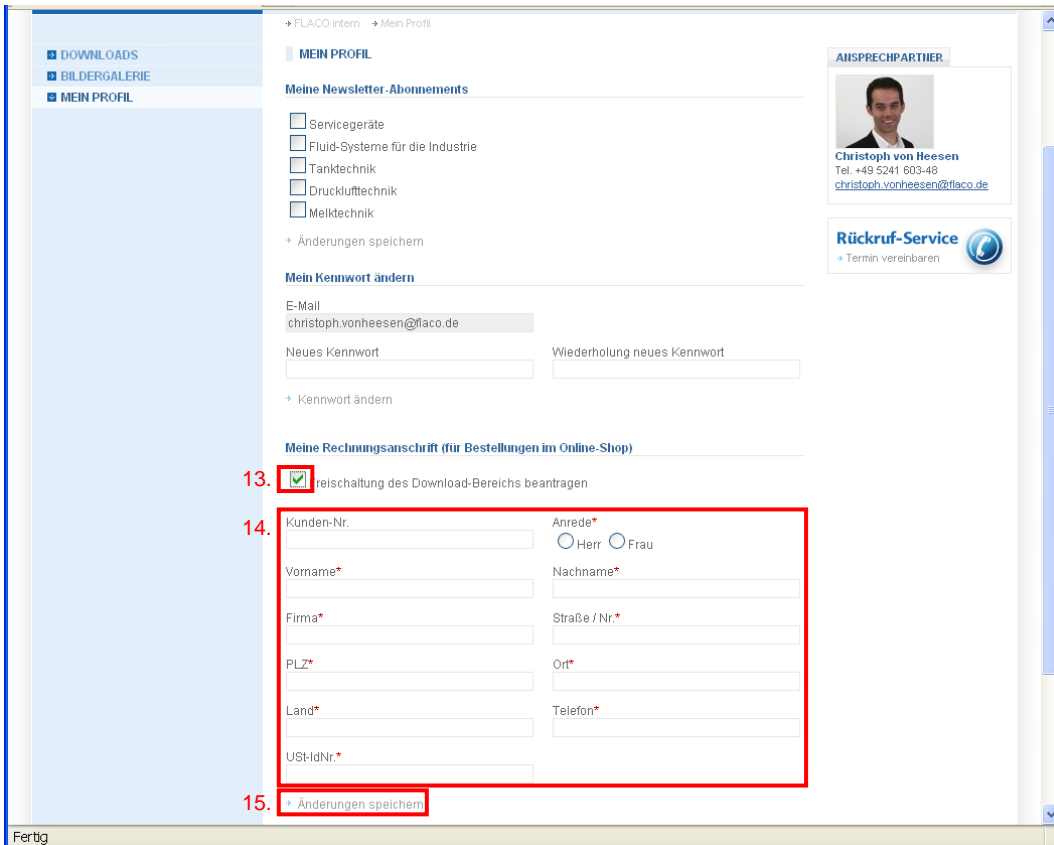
DOWNLOADS
BILDERGALERIE
MEIN PROFIL

FLACO intern Mein Profil

MEIN PROFIL

Meine Newsletter-Abonnements

Servicegeräte
Fluid-Systeme für die Industrie
Tanktechnik
Drucklufttechnik
Melktechnik

Änderungen speichern

Mein Kennwort ändern

E-Mail
christoph.vonheesen@flaco.de

Neues Kennwort
Wiederholung neues Kennwort

Kennwort ändern

Meine Rechnungsanschrift (für Bestellungen im Online-Shop)

13. Freischaltung des Download-Bereichs beantragen

14.
Kunden-Nr.
Anrede*
Herr Frau
Vorname*
Nachname*
Firma*
Straße / Nr.*
PLZ*
Ort*
Land*
Telefon*
USt-IdNr.*

15. Änderungen speichern

ANSPRECHPARTNER
Christoph von Heesen
Tel. +49 5241 603-48
christoph.vonheesen@flaco.de

Rückruf-Service
Termin vereinbaren

Fertig